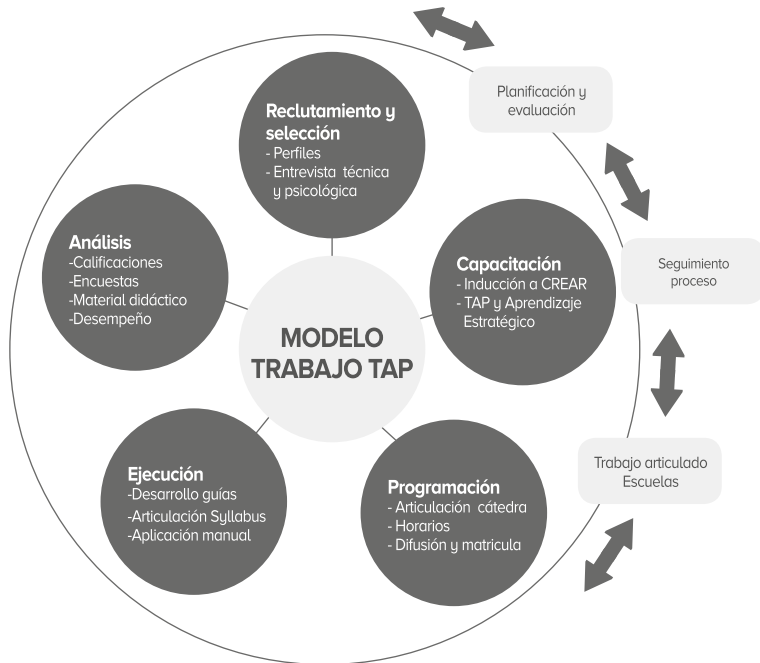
Reclutamiento y selección
- Perfiles
- Entrevista técnica y psicológica

Planificación y evaluación

Análisis
-Calificaciones
-Encuestas
-Material didáctico
-Desempeño

Capacitación
- Inducción a CREAR
- TAP y Aprendizaje Estratégico

Seguimiento proceso

MODELO TRABAJO TAP

Ejecución
-Desarrollo guías
-Articulación Syllabus
-Aplicación manual

Programación
- Articulación cátedra
- Horarios
- Difusión y matricula

Trabajo articulado Escuelas